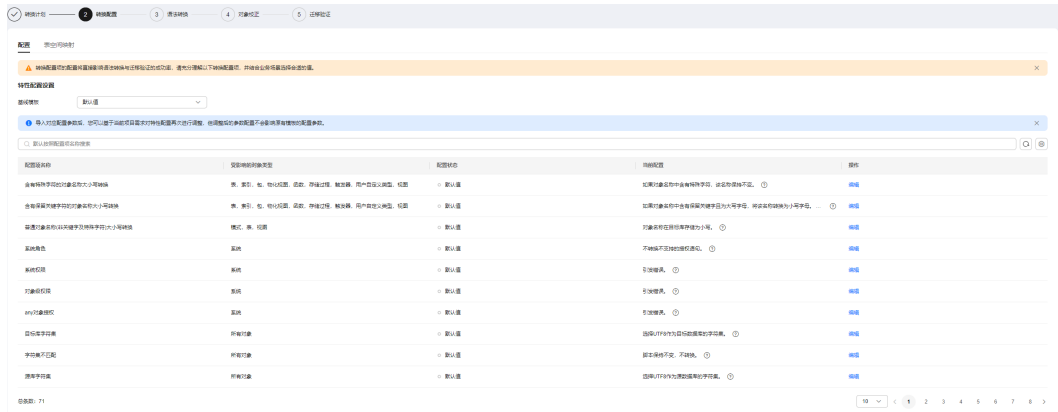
转换计划 2 转换配置 3 语法转换 4 对象校正 5 迁移验证

配置 表空间映射

转换配置项的配置将直接影响语法转换与迁移验证的功能，请充分理解以下转换配置项，并结合业务场景选择合适的值。

特性配置设置

基线模板 默认值

导入对比配置参数后，您可以基于当前项目需求对特性配置再次进行调整，创建整完的参数配置不会影响其他项目的配置参数。

默认按照配置项名称搜索

| 配置项名称 | 受影响的对象类型 | 配置状态 | 当前配置 | 操作 |
|---|---|---|---|---|
| 含有特殊字符的对象名称大小写转换 | 表、索引、包、物化视图、函数、存储过程、触发器、用户自定义类型、视图 | 默认值 | 如果对象名称中含有特殊字符，该名称保持不变。 | 编辑 |
| 含有保留关键字符的对象名称大小写转换 | 表、索引、包、物化视图、函数、存储过程、触发器、用户自定义类型、视图 | 默认值 | 如果对象名称中含有保留关键字且为大写字母，将该名称转换为小写字母。... | 编辑 |
| 普通对象名称(非关键字及特殊字符)大小写转换 | 模式、表、视图 | 默认值 | 对象名称在目标库存储为小写。 | 编辑 |
| 系统角色 | 系统 | 默认值 | 不转换不支持的授权语句。 | 编辑 |
| 系统权限 | 系统 | 默认值 | 引发错误。 | 编辑 |
| 对象级权限 | 系统 | 默认值 | 引发错误。 | 编辑 |
| any对象授权 | 系统 | 默认值 | 引发错误。 | 编辑 |
| 目标库字符集 | 所有对象 | 默认值 | 选取UTF8作为目标数据库的字符集。 | 编辑 |
| 字符集不匹配 | 所有对象 | 默认值 | 脚本保持不变，不转换。 | 编辑 |
| 源库字符集 | 所有对象 | 默认值 | 选取UTF8作为源数据库的字符集。 | 编辑 |

总条数：71

10 < 1 2 3 4 5 6 7 8 >